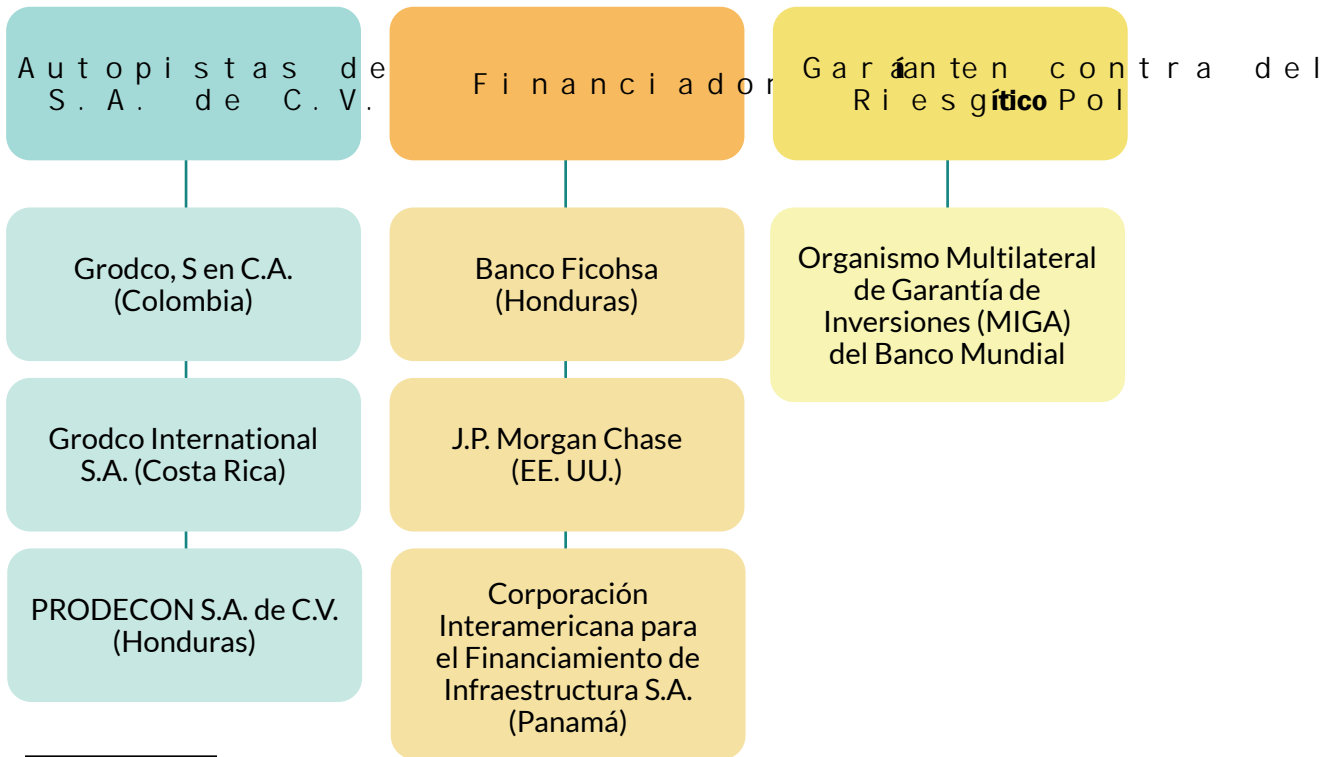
Autopistas de S.A. de C.V.

Financiador

Garáanten contra del Riesgítico Pol

Grodco, S en C.A. (Colombia)

Grodco International S.A. (Costa Rica)

PRODECON S.A. de C.V. (Honduras)

Banco Ficohsa (Honduras)

J.P. Morgan Chase (EE. UU.)

Corporación Interamericana para el Financiamiento de Infraestructura S.A. (Panamá)

Organismo Multilateral de Garantía de Inversiones (MIGA) del Banco Mundial